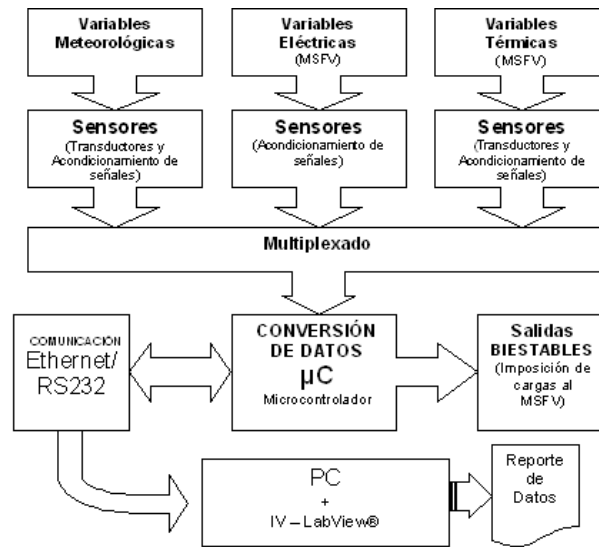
Variables Meteorológicas

Variables Eléctricas (MSFV)

Variables Térmicas (MSFV)

Sensores (Transductores y Acondicionamiento de señales)

Sensores (Acondicionamiento de señales)

Sensores (Transductores y Acondicionamiento de señales)

Multiplexado

COMUNICACIÓN Ethernet/ RS232

CONVERSIÓN DE DATOS
$\mu$C
Microcontrolador

Salidas BIESTABLES (Imposición de cargas al MSFV)

PC
+
IV – LabView®

Reporte de Datos